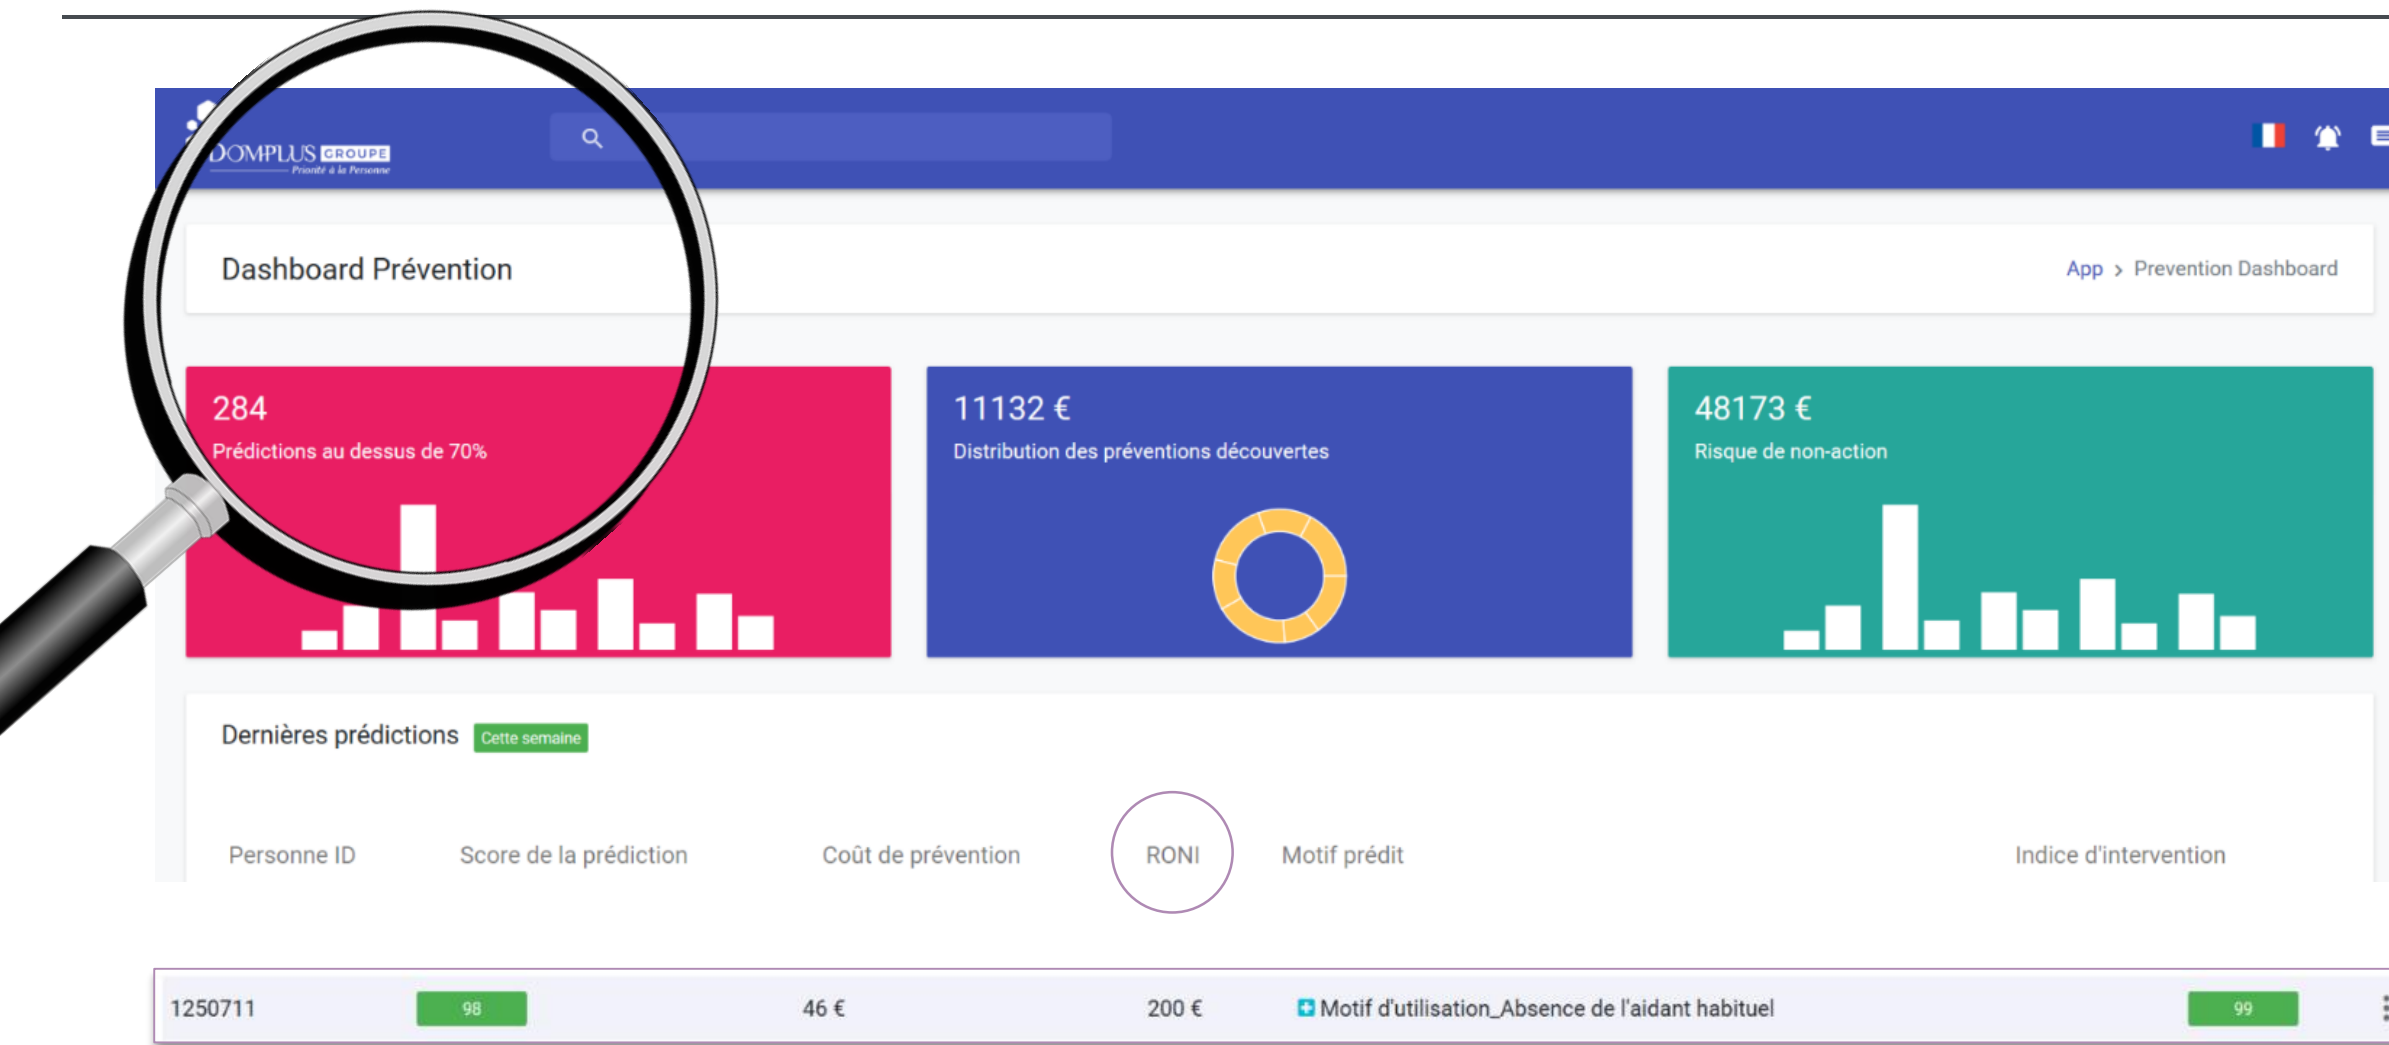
DOMPLUS GROUPE
Priorité à la Personne

Dashboard Prévention

App > Prevention Dashboard

284
Prédictions au dessus de 70%

11132 €
Distribution des préventions découvertes

48173 €
Risque de non-action

Dernières prédictions Cette semaine

| Personne ID | Score de la prédiction | Coût de prévention | RONI | Motif prédit | Indice d'intervention |
|---|---|---|---|---|---|
| 1250711 | 98 | 46 € | 200 € | Motif d'utilisation_Absence de l'aidant habituel | 99 |